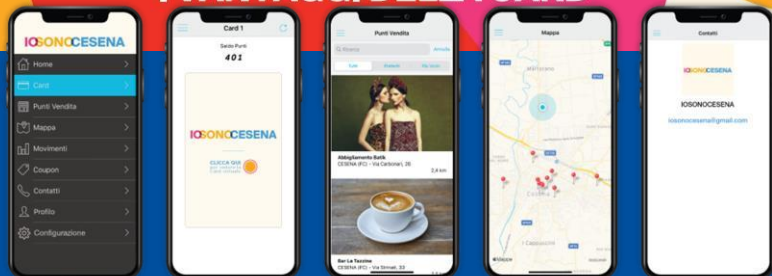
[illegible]

IOSONOCESENA
Home
Card
Punti Vendita
Mappa
Movimenti
Coupon
Contatti
Profilo
Configurazione

Card 1
Saldo Punti
401
IOSONOCESENA
CLICCA QUI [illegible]

Punti Vendita
Ricerca
Annulla
Tutti
Preferiti
Più vicini
Abbigliamento Batik
CESENA (FC) - Via Carbonari, 26
2,4 km
Bar La Tazzina
CESENA (FC) - Via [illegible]

Mappa
Martorano
Cesena

Contatti
IOSONOCESENA
IOSONOCESENA
iosonocesena@gmail.com